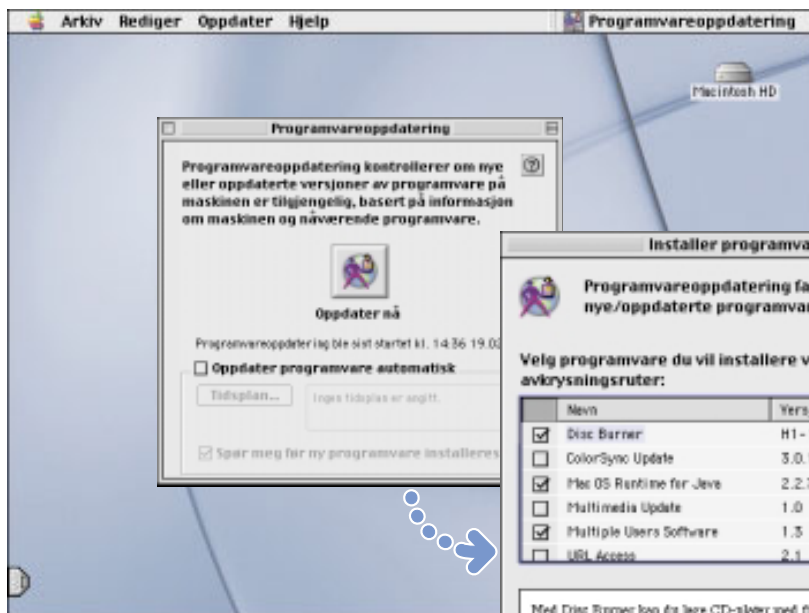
Arkiv Rediger Oppdater Hjelp

Programvareoppdatering

Macintosh HD

Programvareoppdatering

Programvareoppdatering kontrollerer om nye eller oppdaterte versjoner av programvare på maskinen er tilgjengelig, basert på informasjon om maskinen og nåværende programvare.

Oppdater nå

Programvareoppdatering ble sist startet kl. 14.36 19.03

☐ Oppdater programvare automatisk

Tidsplan...

Ingen tidsplan er angitt.

☑ Spør meg før ny programvare installeres

Installer programva

Programvareoppdatering fa nye/oppdaterte programvar

Velg programvare du vil installere v avkrysningsruter:

| | Navn | Vers |
|---|---|---|
| ☑ | Disc Burner | H1- |
| ☐ | ColorSync Update | 3.0. |
| ☑ | Mac OS Runtime for Java | 2.2. |
| ☐ | Multimedia Update | 1.0 |
| ☑ | Multiple Users Software | 1.3 |
| ☐ | URL Access | 2.1 |

Med Disc Burner kan du lage CD-plater med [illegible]